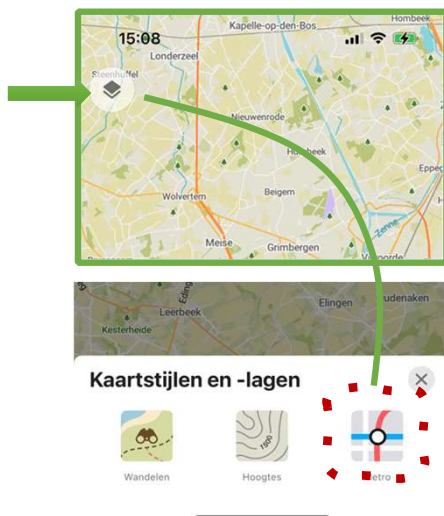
15:08

Kapelle-op-den-Bos

Hombeek

Londerzeel

Steenhuffel

Nieuwenrode

Hombeek

Eppe

Beigem

Wolvertem

Zenne

Meise

Grimbergen

Edingen

Elingen

Oudenaken

Leerbeek

Kesterheide

Kaartstijlen en -lagen

Wandelen

Hoogtes

Metro